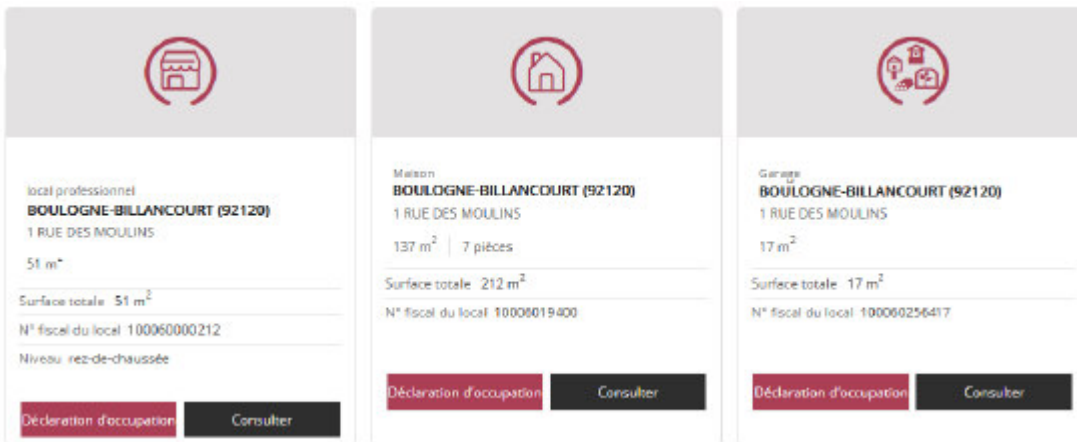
local professionnel
BOULOGNE-BILLANCOURT (92120)
1 RUE DES MOULINS
51 m²
Surface totale 51 m²
N° fiscal du local 100060000212
Niveau rez-de-chaussée
Déclaration d'occupation
Consulter

Maison
BOULOGNE-BILLANCOURT (92120)
1 RUE DES MOULINS
137 m² | 7 pièces
Surface totale 212 m²
N° fiscal du local 10006019400
Déclaration d'occupation
Consulter

Garage
BOULOGNE-BILLANCOURT (92120)
1 RUE DES MOULINS
17 m²
Surface totale 17 m²
N° fiscal du local 100060256417
Déclaration d'occupation
Consulter